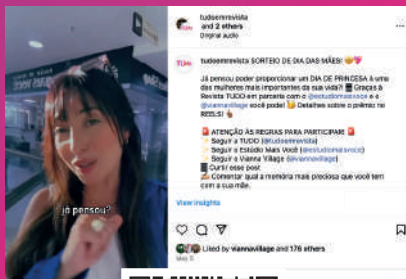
tudoemrevista and 2 others
Original audio

tudoemrevista SORTEIO DE DIA DAS MÃES!

Já pensou poder proporcionar um DIA DE PRINCESA à uma das mulheres mais importantes da sua vida?! Graças à Revista TUDO em parceria com o @estudiomaisvoce e o @viannavillage você pode! Detalhes sobre o prêmio no REELS!

ATENÇÃO ÀS REGRAS PARA PARTICIPAR!
Seguir a TUDO (@tudoemrevista)
Seguir o Estúdio Mais Você (@estudiomaisvoce)
Seguir o Vianna Village (@viannavillage)
Curtir esse post
Comentar qual a memória mais preciosa que você tem com a sua mãe.

já pensou?

View insights

Liked by viannavillage and 176 others
May 5